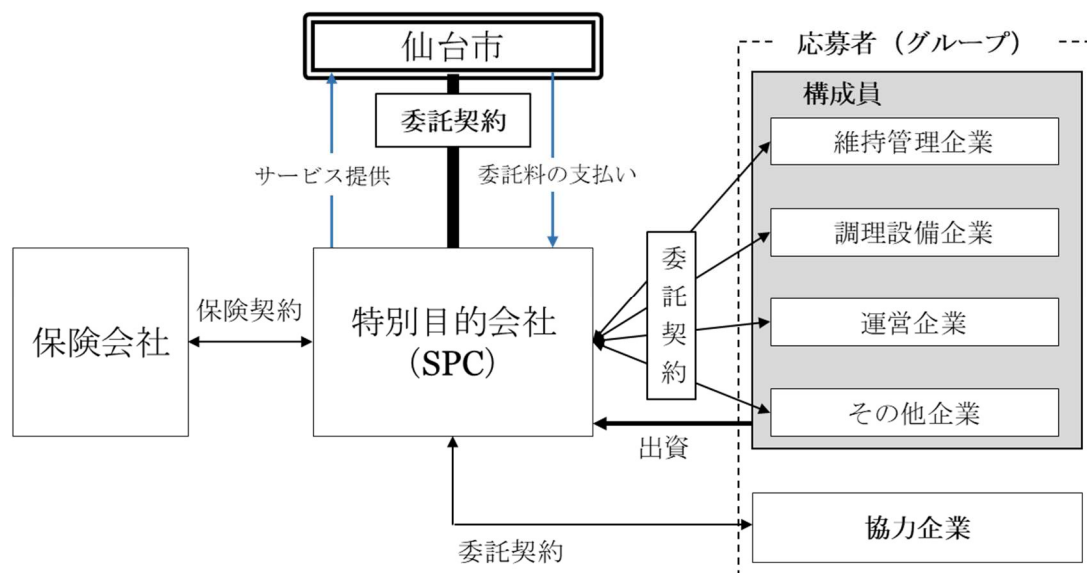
仙台市

委託契約

サービス提供

委託料の支払い

応募者（グループ）

構成員

維持管理企業

調理設備企業

運営企業

その他企業

協力企業

保険会社

保険契約

特別目的会社
（SPC）

委
託
契
約

出資

委託契約